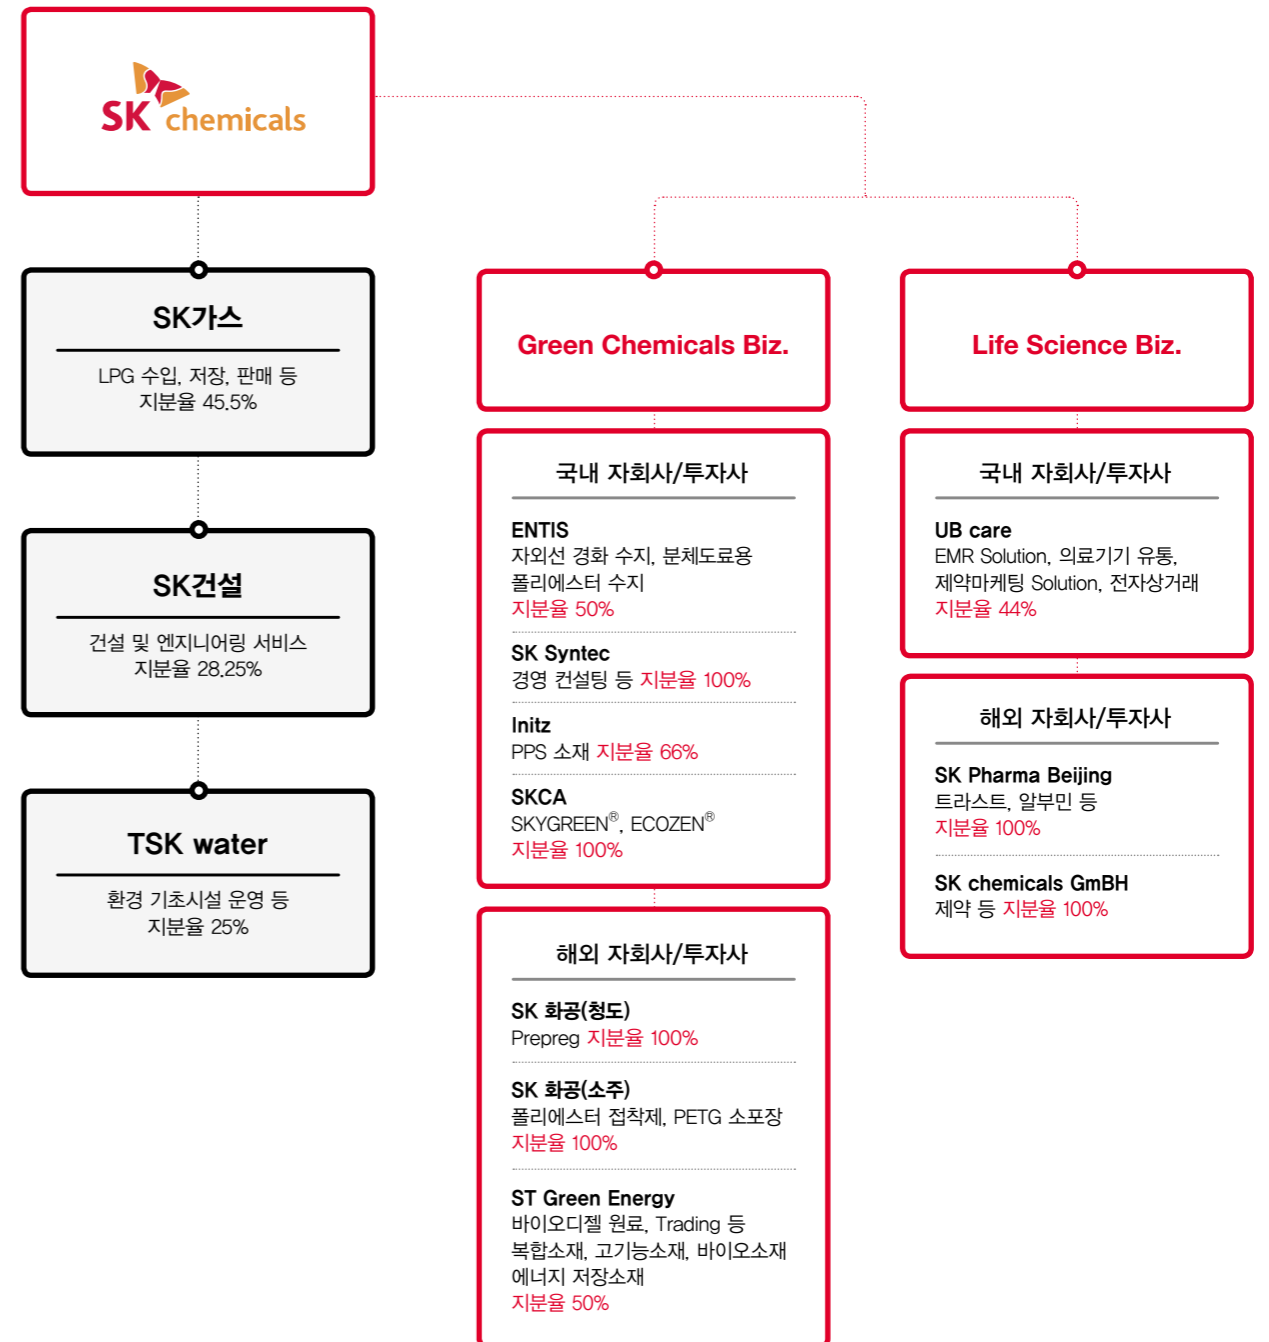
SK chemicals

SK가스

LPG 수입, 저장, 판매 등
지분율 45.5%

SK건설

건설 및 엔지니어링 서비스
지분율 28.25%

TSK water

환경 기초시설 운영 등
지분율 25%

Green Chemicals Biz.

국내 자회사/투자사

ENTIS
자외선 경화 수지, 분체도료용 폴리에스터 수지
지분율 50%

SK Syntec
경영 컨설팅 등 지분율 100%

Initz
PPS 소재 지분율 66%

SKCA
SKYGREEN®, ECOZEN®
지분율 100%

해외 자회사/투자사

SK 화공(청도)
Prepreg 지분율 100%

SK 화공(소주)
폴리에스터 접착제, PETG 소포장
지분율 100%

ST Green Energy
바이오디젤 원료, Trading 등
복합소재, 고기능소재, 바이오소재
에너지 저장소재
지분율 50%

Life Science Biz.

국내 자회사/투자사

UB care
EMR Solution, 의료기기 유통, 제약마케팅 Solution, 전자상거래
지분율 44%

해외 자회사/투자사

SK Pharma Beijing
트라스트, 알부민 등
지분율 100%

SK chemicals GmBH
제약 등 지분율 100%